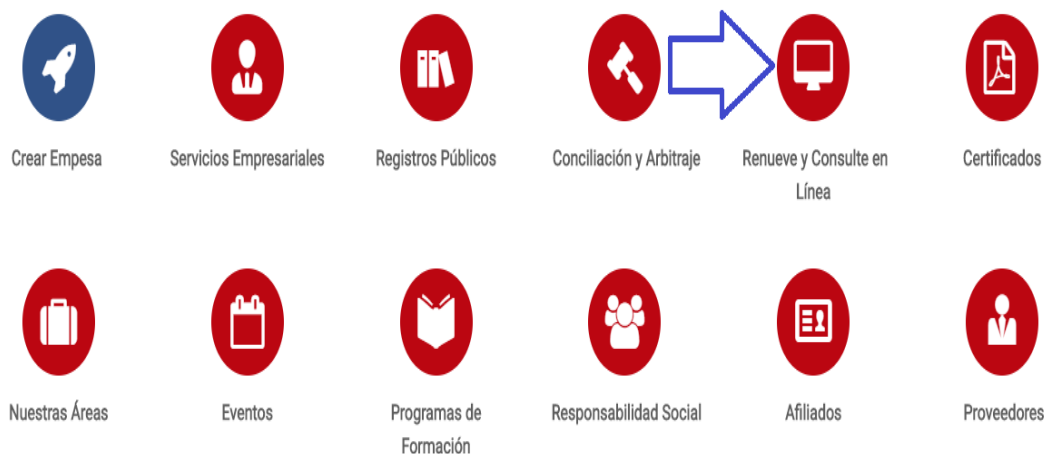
Crear Empesa

Servicios Empresariales

Registros Públicos

Conciliación y Arbitraje

Renueve y Consulte en Línea

Certificados

Nuestras Áreas

Eventos

Programas de Formación

Responsabilidad Social

Afiliados

Proveedores